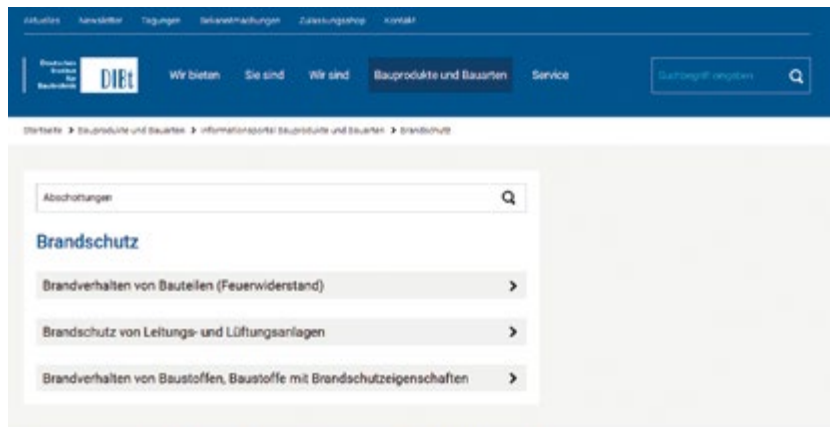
Aktuelles Newsletter Tagungen Bekanntmachungen Zulassungshop Kontakt

Deutsches Institut für Bautechnik DIBt

Wir bieten Sie sind Wir sind Bauprodukte und Bauarten Service

Suchbegriff angeben

Startseite > Bauprodukte und Bauarten > Informationsportal Bauprodukte und Bauarten > Brandschutz

Abschottungen

Brandschutz

Brandverhalten von Bauteilen (Feuerwiderstand)

Brandschutz von Leitungs- und Lüftungsanlagen

Brandverhalten von Baustoffen, Baustoffe mit Brandschutzeigenschaften